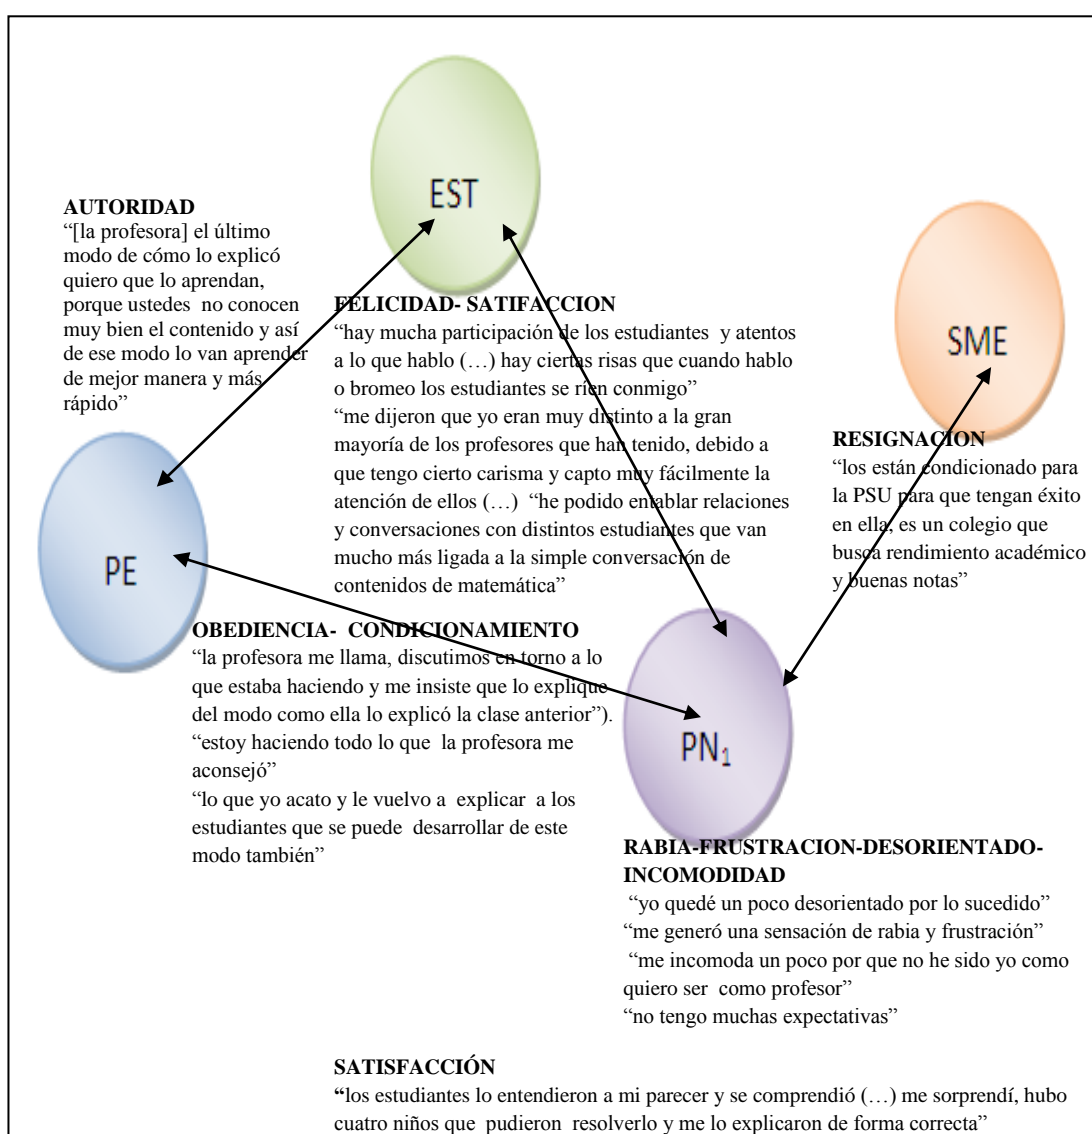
EST

AUTORIDAD
"[la profesora] el último modo de cómo lo explicó quiero que lo aprendan, porque ustedes no conocen muy bien el contenido y así de ese modo lo van aprender de mejor manera y más rápido"

FELICIDAD- SATIFACCION
"hay mucha participación de los estudiantes y atentos a lo que hablo (…) hay ciertas risas que cuando hablo o bromeo los estudiantes se ríen conmigo"
"me dijeron que yo eran muy distinto a la gran mayoría de los profesores que han tenido, debido a que tengo cierto carisma y capto muy fácilmente la atención de ellos (…) "he podido entablar relaciones y conversaciones con distintos estudiantes que van mucho más ligada a la simple conversación de contenidos de matemática"

SME

RESIGNACION
"los están condicionado para la PSU para que tengan éxito en ella, es un colegio que busca rendimiento académico y buenas notas"

PE

OBEDIENCIA- CONDICIONAMIENTO
"la profesora me llama, discutimos en torno a lo que estaba haciendo y me insiste que lo explique del modo como ella lo explicó la clase anterior").
"estoy haciendo todo lo que la profesora me aconsejó"
"lo que yo acato y le vuelvo a explicar a los estudiantes que se puede desarrollar de este modo también"

$PN_1$

RABIA-FRUSTRACION-DESORIENTADO-INCOMODIDAD
"yo quedé un poco desorientado por lo sucedido"
"me generó una sensación de rabia y frustración"
"me incomoda un poco por que no he sido yo como quiero ser como profesor"
"no tengo muchas expectativas"

SATISFACCIÓN
"los estudiantes lo entendieron a mi parecer y se comprendió (…) me sorprendí, hubo cuatro niños que pudieron resolverlo y me lo explicaron de forma correcta"